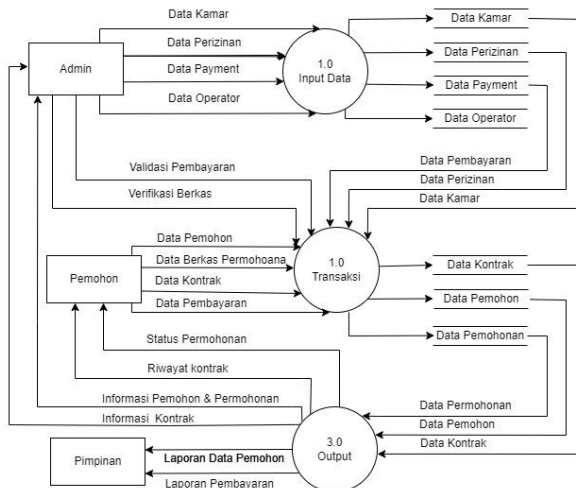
Data Kamar
Data Perizinan
Data Payment
Data Operator
Admin
1.0
Input Data
Data Kamar
Data Perizinan
Data Payment
Data Operator
Validasi Pembayaran
Verifikasi Berkas
Data Pembayaran
Data Perizinan
Data Kamar
Data Pemohon
Data Berkas Permohoana
Data Kontrak
Data Pembayaran
Pemohon
1.0
Transaksi
Data Kontrak
Data Pemohon
Data Pemohonan
Status Permohonan
Riwayat kontrak
Informasi Pemohon & Permohonan
Informasi Kontrak
Data Permohonan
Data Pemohon
Data Kontrak
3.0
Output
Pimpinan
Laporan Data Pemohon
Laporan Pembayaran